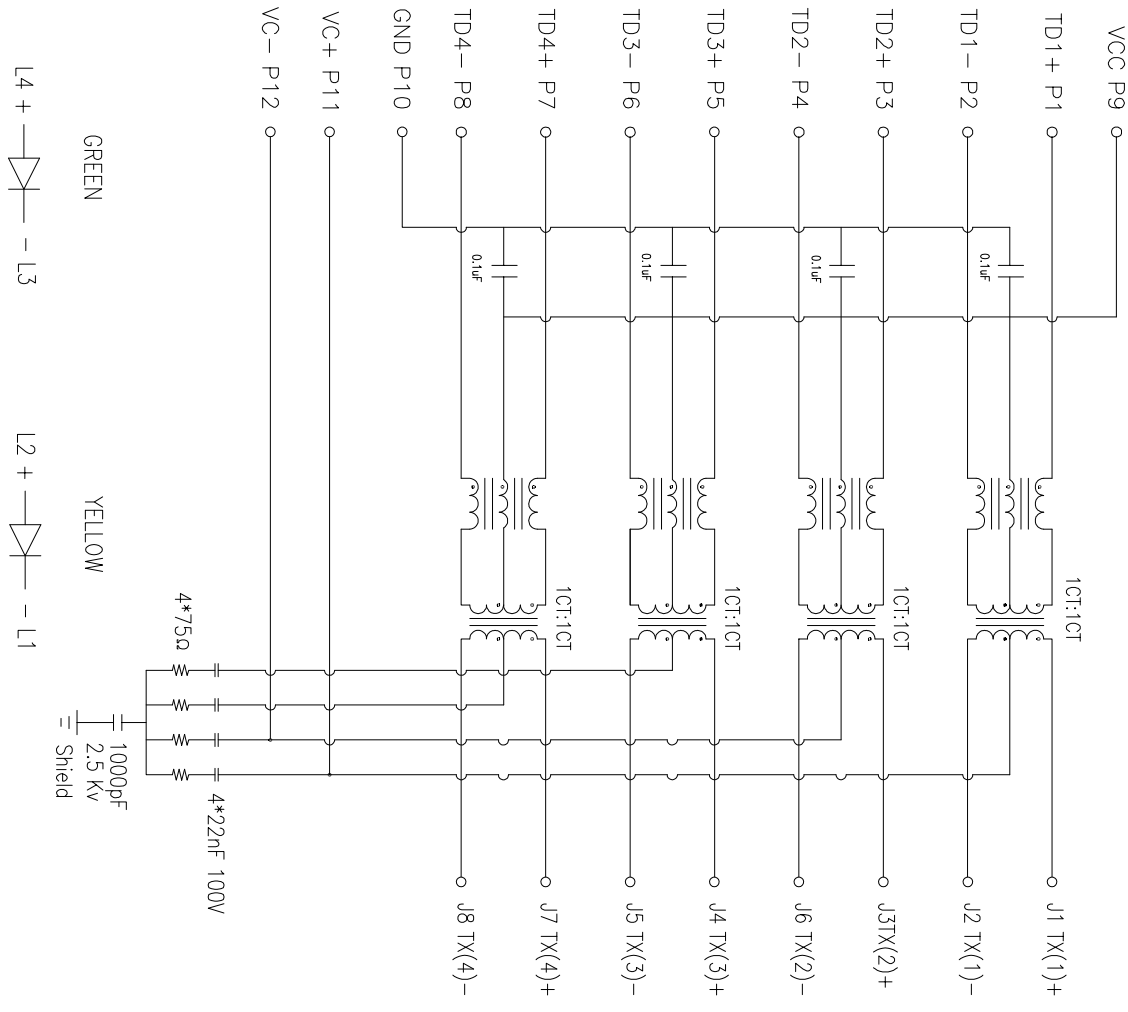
VCC P9
TD1+ P1
TD1- P2
TD2+ P3
TD2- P4
TD3+ P5
TD3- P6
TD4+ P7
TD4- P8
GND P10
VC+ P11
VC- P12

0.1uF
0.1uF
0.1uF
0.1uF

1CT:1CT
1CT:1CT
1CT:1CT
1CT:1CT

4*75Ω
1000pF
2.5 Kv
Shield
4*22nF 100V

J1 TX(1)+
J2 TX(1)-
J3TX(2)+
J6 TX(2)-
J4 TX(3)+
J5 TX(3)-
J7 TX(4)+
J8 TX(4)-

GREEN
L4 + - L3

YELLOW
L2 + - L1